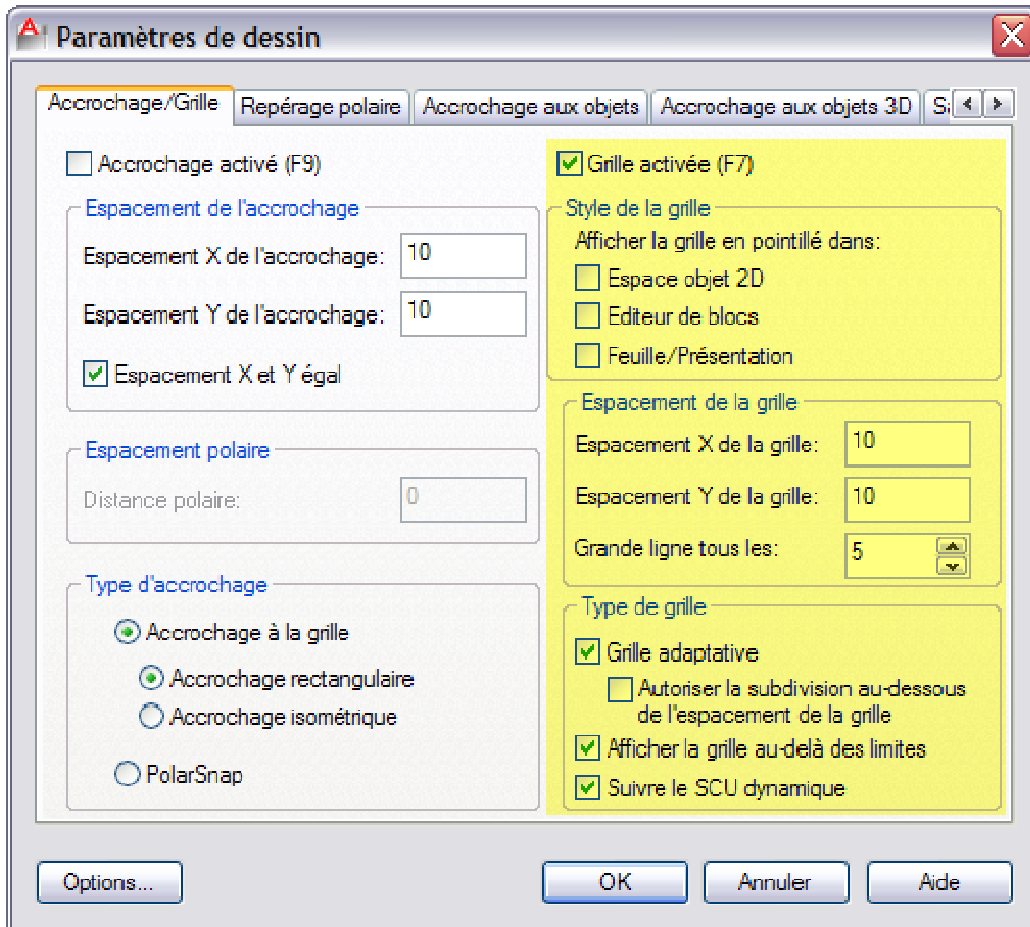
Paramètres de dessin

Accrochage/Grille | Repérage polaire | Accrochage aux objets | Accrochage aux objets 3D | S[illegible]

Accrochage activé (F9)

Espacement de l'accrochage

Espacement X de l'accrochage: 10

Espacement Y de l'accrochage: 10

Espacement X et Y égal

Espacement polaire

Distance polaire: 0

Type d'accrochage

Accrochage à la grille

Accrochage rectangulaire

Accrochage isométrique

PolarSnap

Grille activée (F7)

Style de la grille

Afficher la grille en pointillé dans:

Espace objet 2D

Editeur de blocs

Feuille/Présentation

Espacement de la grille

Espacement X de la grille: 10

Espacement Y de la grille: 10

Grande ligne tous les: 5

Type de grille

Grille adaptative

Autoriser la subdivision au-dessous de l'espacement de la grille

Afficher la grille au-delà des limites

Suivre le SCU dynamique

Options...

OK

Annuler

Aide